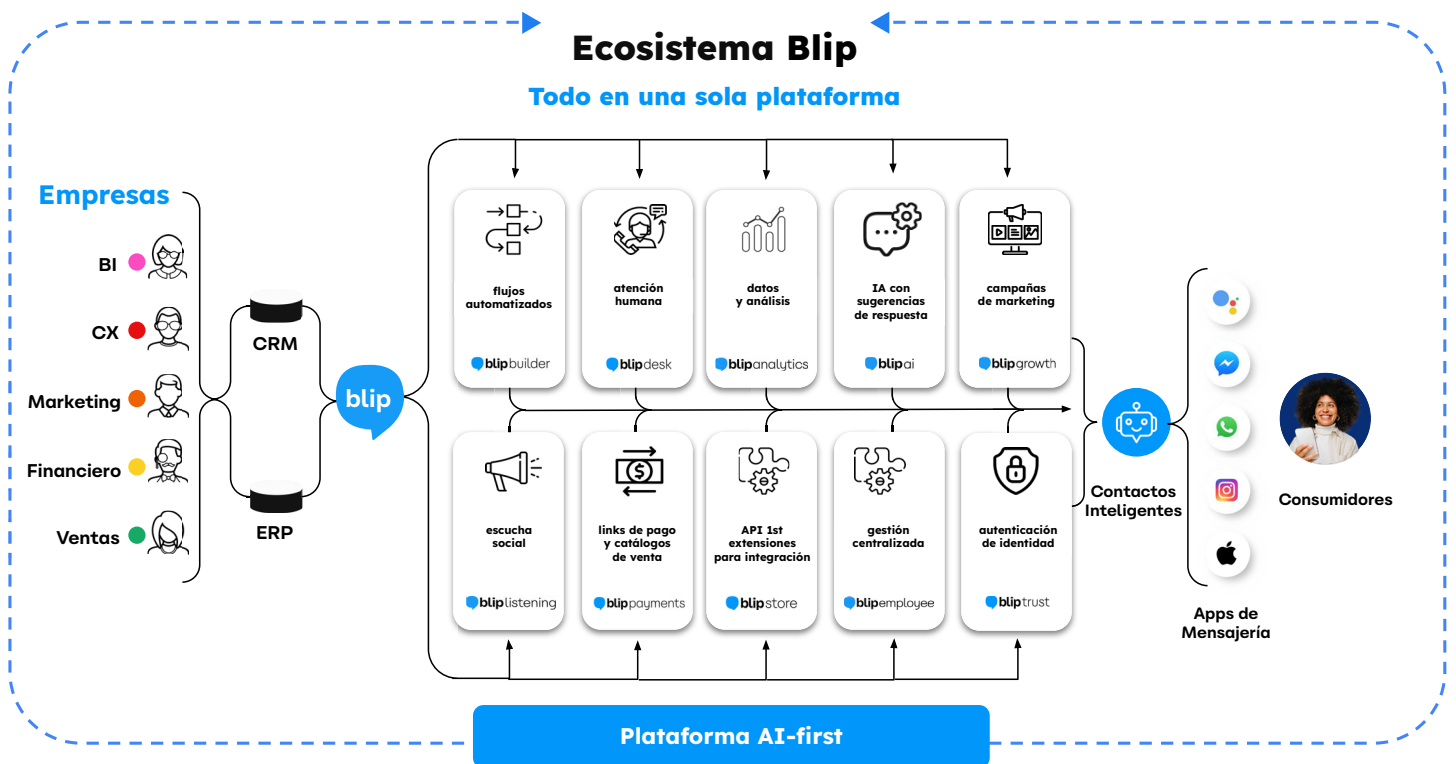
Ecosistema Blip

Todo en una sola plataforma

Empresas

BI

CX

Marketing

Financiero

Ventas

CRM

ERP

blip

flujos automatizados

blipbuilder

atención humana

blipdesk

datos y análisis

blipanalytics

IA con sugerencias de respuesta

blipai

campañas de marketing

blipgrowth

escucha social

bliplistening

links de pago y catálogos de venta

blippayments

API 1st extensiones para integración

blipstore

gestión centralizada

blipemployee

autenticación de identidad

bliptrust

Contactos Inteligentes

Apps de Mensajería

Consumidores

Plataforma AI-first